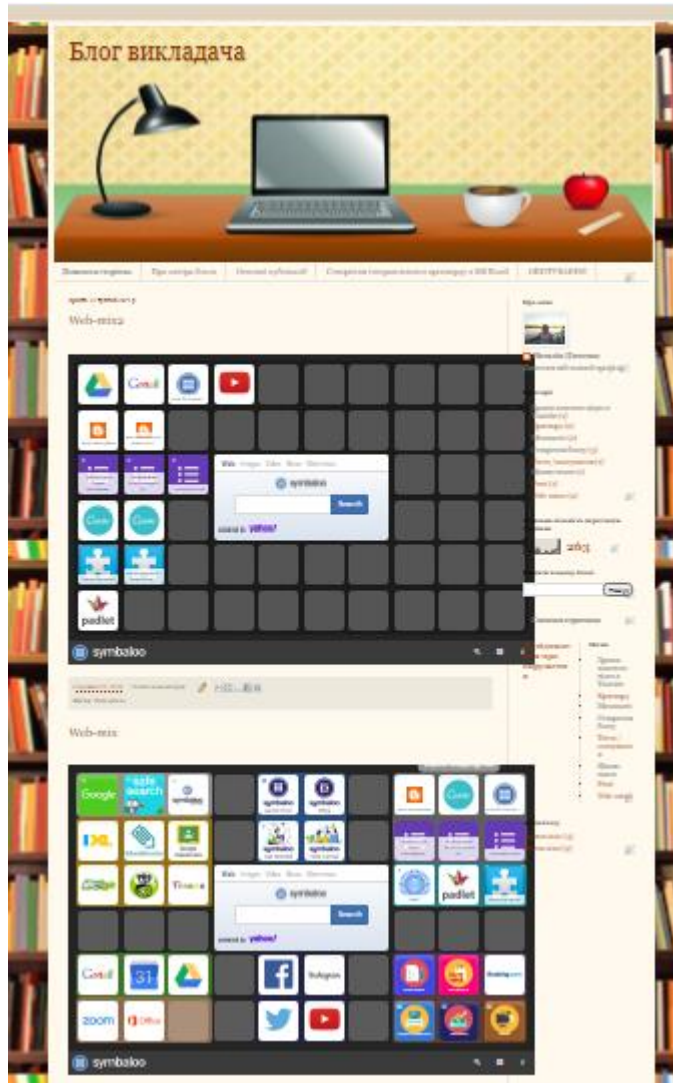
Блог викладача

Головна сторінка | Про автора блогу | Список публікацій | Створення інтерактивного кросворду в MS Excel | ОНЛАЙН-ТЕСТ

Web-mix

Gmail

padlet

Web Images Video News

symbaloo

Search

symbaloo

Web-mix

Google

safe search

IXL

Web Images Video News

symbaloo

Search

padlet

Gmail

zoom

Office

symbaloo

Про мене

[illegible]

Ярлики

Пошук у цьому блозі

Пошук